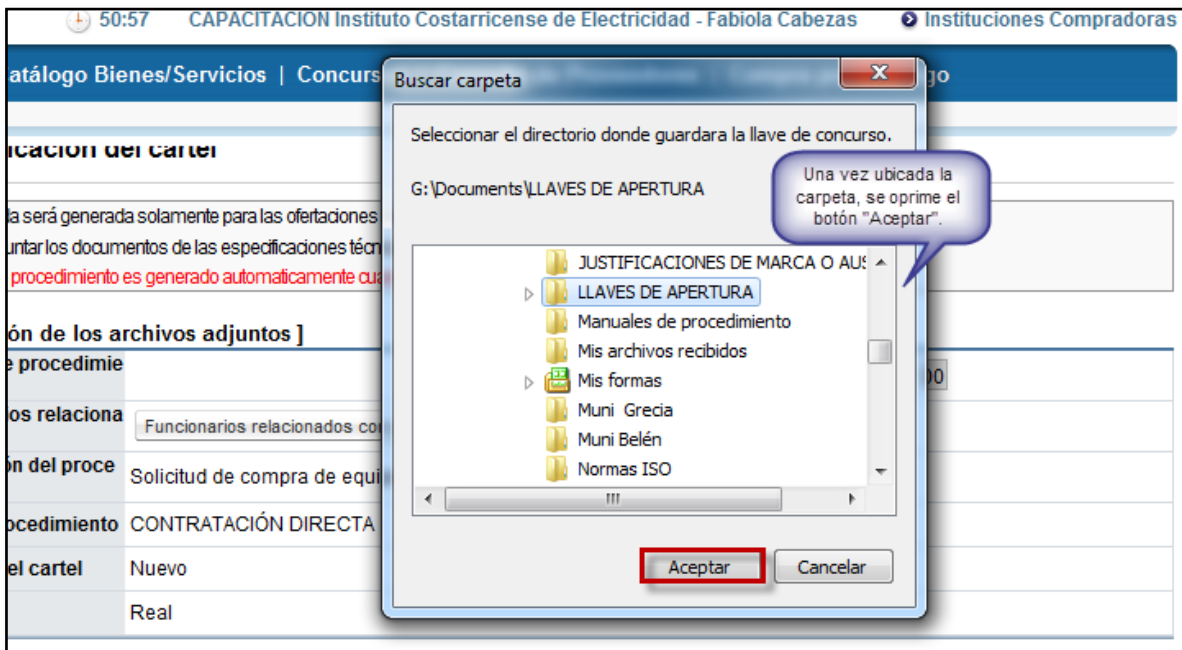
50:57 CAPACITACION Instituto Costarricense de Electricidad - Fabiola Cabezas
Instituciones Compradoras

atálogo Bienes/Servicios | Concurs

go

icacion del cartel

a será generada solamente para las ofertaciones
untar los documentos de las especificaciones técn
procedimiento es generado automaticamente cu

ón de los archivos adjuntos ]

e procedimie
os relaciona
Funcionarios relacionados co
ón del proce
Solicitud de compra de equi
ocedimiento
CONTRATACIÓN DIRECTA
el cartel
Nuevo
Real

00

Buscar carpeta

Seleccionar el directorio donde guardara la llave de concurso.

G:\Documents\LLAVES DE APERTURA

Una vez ubicada la carpeta, se oprime el botón "Aceptar".

JUSTIFICACIONES DE MARCA O AUS
LLAVES DE APERTURA
Manuales de procedimiento
Mis archivos recibidos
Mis formas
Muni Grecia
Muni Belén
Normas ISO

Aceptar
Cancelar